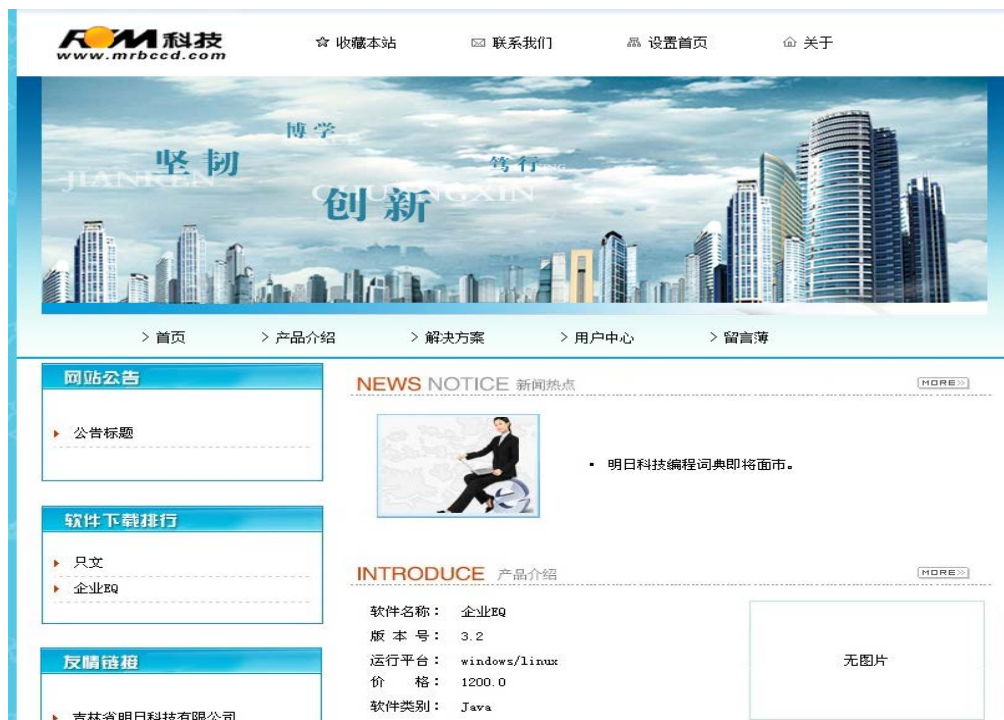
MRM科技
www.mrbccd.com

收藏本站　联系我们　设置首页　关于

博学
坚韧
JIANREN
笃行
创新
CHUANGXIN

> 首页　> 产品介绍　> 解决方案　> 用户中心　> 留言薄

网站公告

▸ 公告标题

软件下载排行

▸ 只文
▸ 企业EQ

友情链接

▸ 吉林省明日科技有限公司

NEWS NOTICE 新闻热点　MORE»

▪ 明日科技编程词典即将面市。

INTRODUCE 产品介绍　MORE»

软件名称：　企业EQ
版 本 号：　3.2
运行平台：　windows/linux
价　　格：　1200.0
软件类别：　Java

无图片